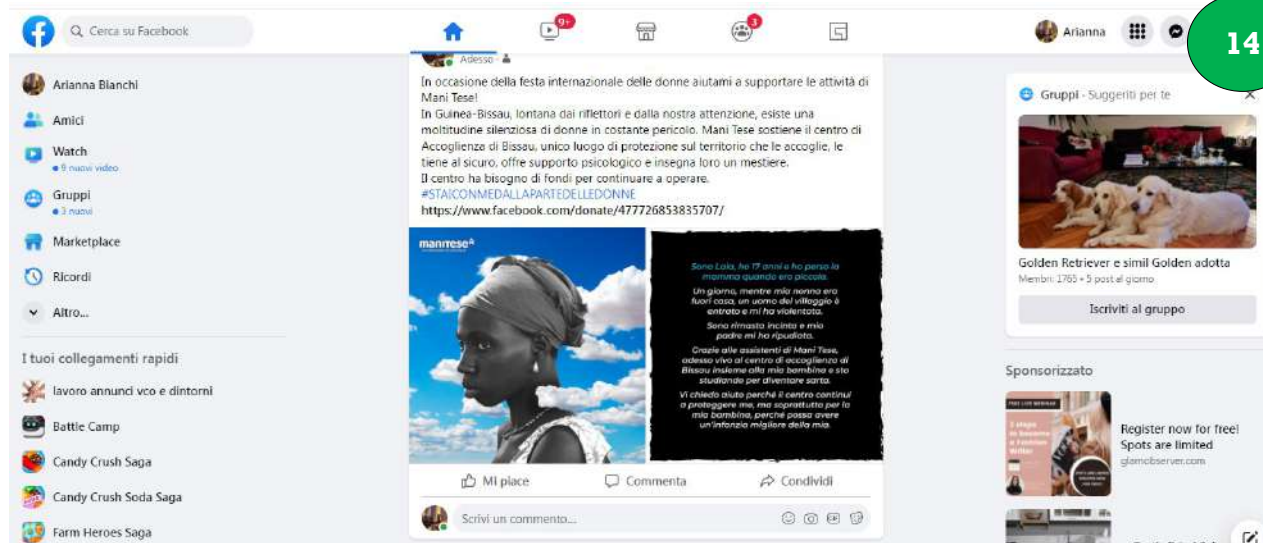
Cerca su Facebook

9+

3

Arianna

14

Arianna Bianchi

Amici

Watch
● 9 nuovi video

Gruppi
● 3 nuovi

Marketplace

Ricordi

Altro...

I tuoi collegamenti rapidi

lavoro annunci vco e dintorni

Battle Camp

Candy Crush Saga

Candy Crush Soda Saga

Farm Heroes Saga

Adesso ·

In occasione della festa internazionale delle donne aiutami a supportare le attività di Mani Tese!
In Guinea-Bissau, lontana dai riflettori e dalla nostra attenzione, esiste una moltitudine silenziosa di donne in costante pericolo. Mani Tese sostiene il centro di Accoglienza di Bissau, unico luogo di protezione sul territorio che le accoglie, le tiene al sicuro, offre supporto psicologico e insegna loro un mestiere.
Il centro ha bisogno di fondi per continuare a operare.
#STAICONMEDALLAPARTEDELLEDONNE
https://www.facebook.com/donate/477726853835707/

manitese

Sono Lala, ho 17 anni e ho perso la mamma quando ero piccola.

Un giorno, mentre mia nonna era fuori casa, un uomo del villaggio è entrato e mi ha violentata.

Sono rimasta incinta e mio padre mi ha ripudiata.

Grazie alle assistenti di Mani Tese, adesso vivo al centro di accoglienza di Bissau insieme alla mia bambina e sto studiando per diventare sarta.

Vi chiedo aiuto perché il centro continui a proteggere me, ma soprattutto per la mia bambina, perché possa avere un'infanzia migliore della mia.

Mi piace

Commenta

Condividi

Scrivi un commento...

Gruppi · Suggeriti per te

Golden Retriever e simil Golden adotta
Membri: 1765 • 5 post al giorno

Iscriviti al gruppo

Sponsorizzato

Register now for free! Spots are limited
glamobserver.com